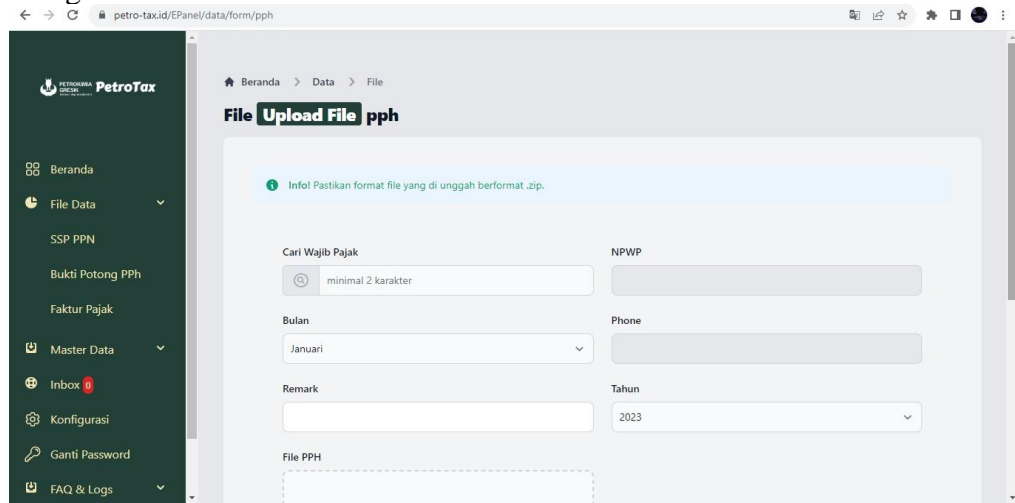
petro-tax.id/EPanel/data/form/pph

PETROKIMIA GRESIK PetroTax

Beranda
File Data
SSP PPN
Bukti Potong PPh
Faktur Pajak
Master Data
Inbox 0
Konfigurasi
Ganti Password
FAQ & Logs

Beranda > Data > File

File Upload File pph

Info! Pastikan format file yang di unggah berformat .zip.

Cari Wajib Pajak
minimal 2 karakter

NPWP

Bulan
Januari

Phone

Remark

Tahun
2023

File PPH